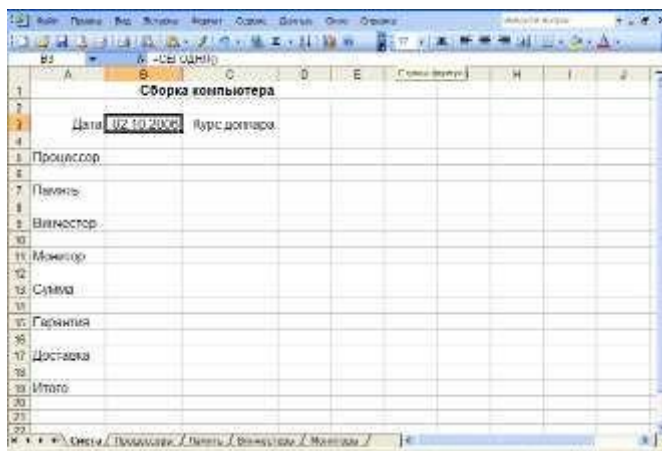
Файл Правка Вид Вставка Формат Сервис Данные Окно Справка
B3 =СЕГОДНЯ()
| | A | B | C | D | E | F | G | H | I | J |
|---|---|---|---|---|---|---|---|---|---|---|
| 1 | | Сборка компьютера | | | | | | | | |
| 2 | | | | | | | | | | |
| 3 | Дата | 02.10.2006 | Курс доллара | | | | | | | |
| 4 | | | | | | | | | | |
| 5 | Процессор | | | | | | | | | |
| 6 | | | | | | | | | | |
| 7 | Память | | | | | | | | | |
| 8 | | | | | | | | | | |
| 9 | Винчестор | | | | | | | | | |
| 10 | | | | | | | | | | |
| 11 | Монитор | | | | | | | | | |
| 12 | | | | | | | | | | |
| 13 | Сумма | | | | | | | | | |
| 14 | | | | | | | | | | |
| 15 | Гарантия | | | | | | | | | |
| 16 | | | | | | | | | | |
| 17 | Доставка | | | | | | | | | |
| 18 | | | | | | | | | | |
| 19 | Итого | | | | | | | | | |
| 20 | | | | | | | | | | |
| 21 | | | | | | | | | | |
| 22 | | | | | | | | | | |

Смета / Процессоры / Память / Винчесторы / Мониторы /